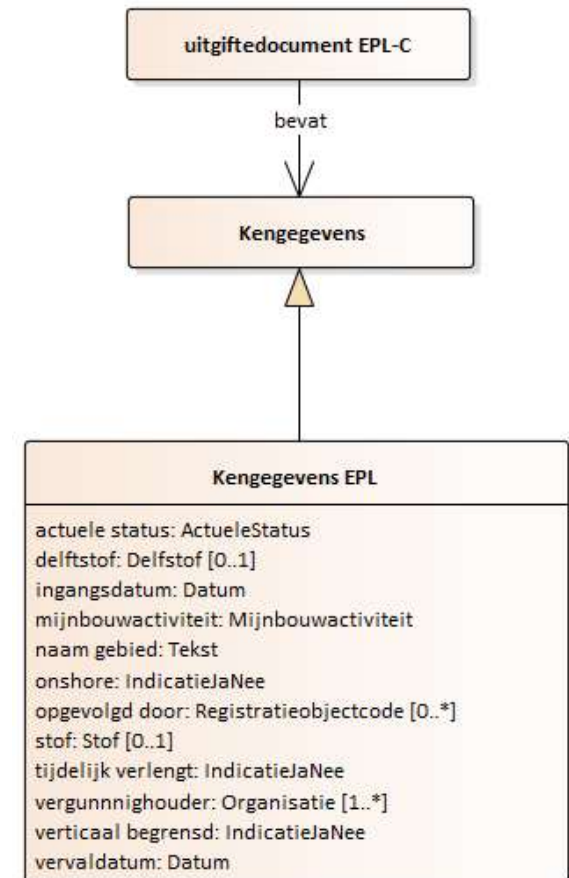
uitgiftedocument EPL-C

bevat

Kengegevens

Kengegevens EPL

actuele status: ActueleStatus
delftstof: Delfstof [0..1]
ingangsdatum: Datum
mijnbouwactiviteit: Mijnbouwactiviteit
naam gebied: Tekst
onshore: IndicatieJaNee
opgevolgd door: Registratieobjectcode [0..*]
stof: Stof [0..1]
tijdelijk verlengt: IndicatieJaNee
vergunnighouder: Organisatie [1..*]
verticaal begrensd: IndicatieJaNee
vervaldatum: Datum